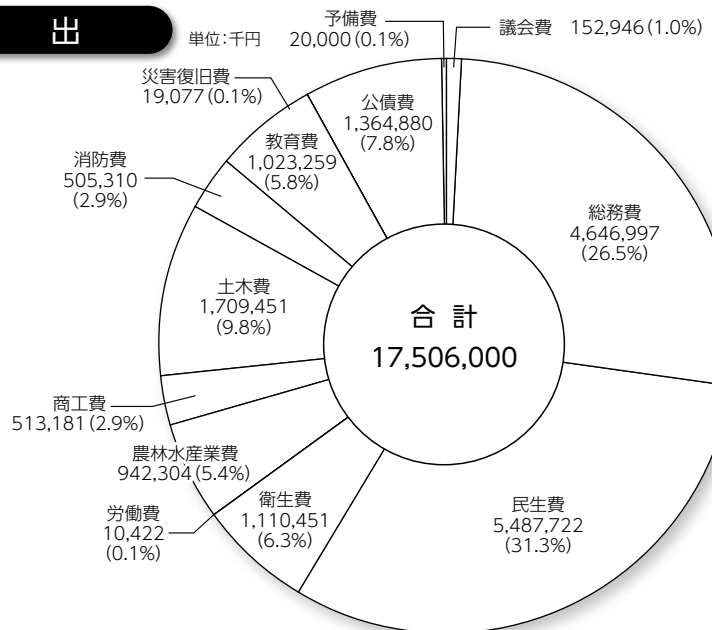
出

単位:千円

予備費
20,000 (0.1%)

議会費 152,946 (1.0%)

災害復旧費
19,077 (0.1%)

公債費
1,364,880
(7.8%)

教育費
1,023,259
(5.8%)

消防費
505,310
(2.9%)

総務費
4,646,997
(26.5%)

土木費
1,709,451
(9.8%)

合 計
17,506,000

商工費
513,181 (2.9%)

農林水産業費
942,304 (5.4%)

衛生費
1,110,451
(6.3%)

労働費
10,422
(0.1%)

民生費
5,487,722
(31.3%)